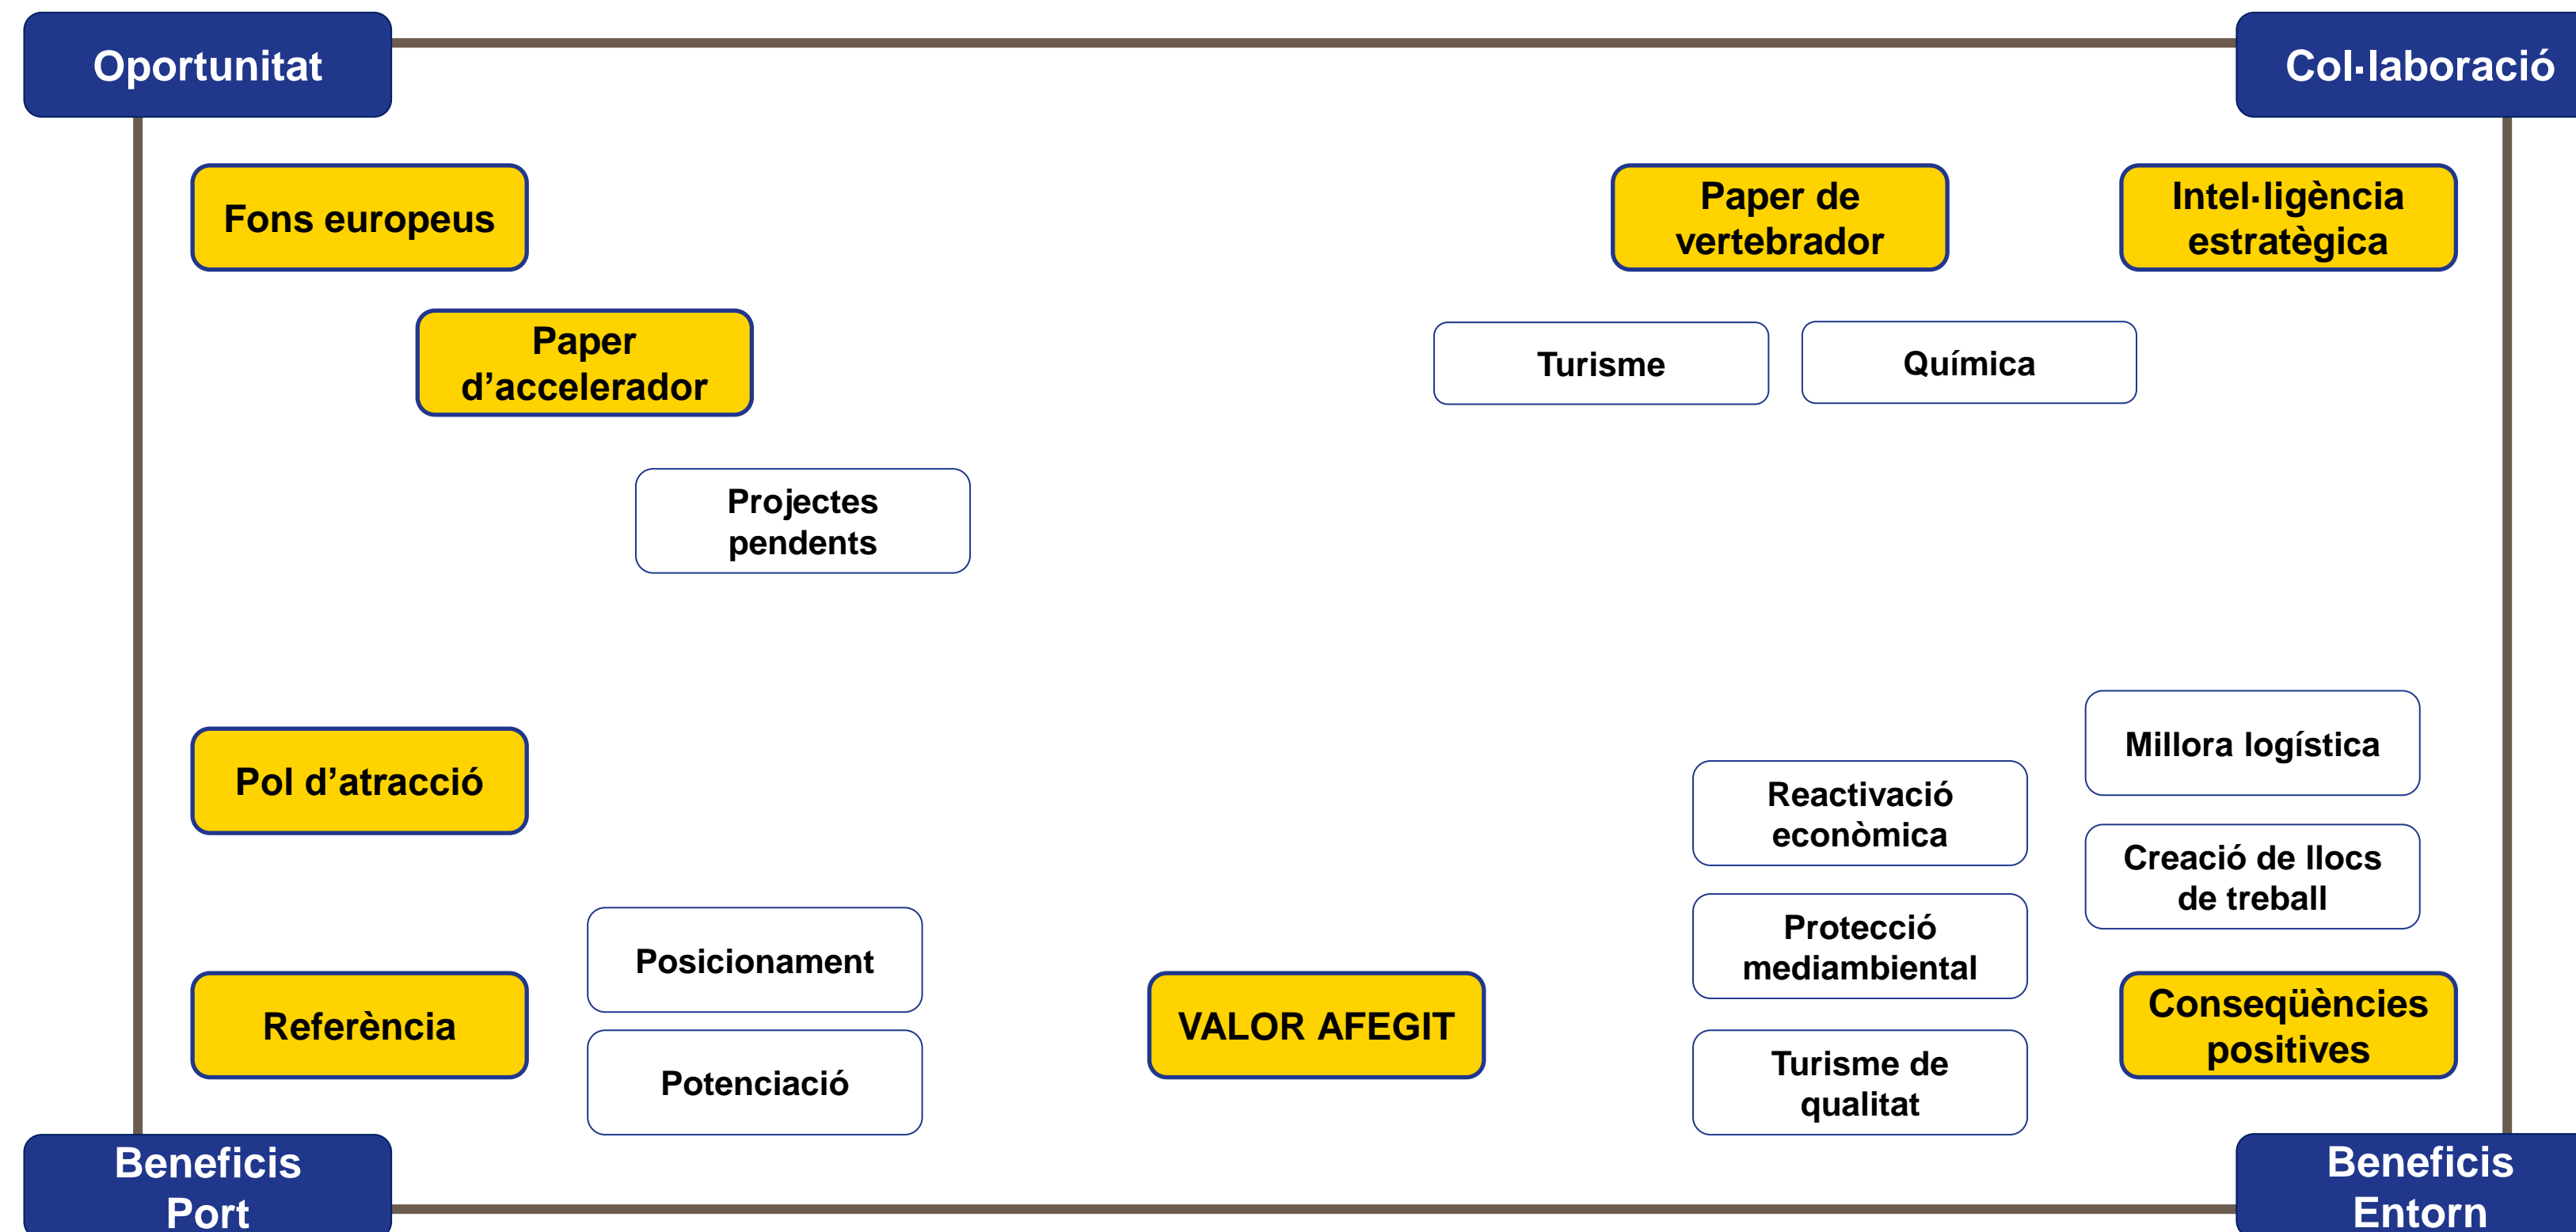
Oportunitat

Col·laboració

Fons europeus

Paper de vertebrador

Intel·ligència estratègica

Paper d'accelerador

Turisme

Química

Projectes pendents

Millora logística

Pol d'atracció

Reactivació econòmica

Creació de llocs de treball

Protecció mediambiental

Posicionament

Referència

VALOR AFEGIT

Conseqüències positives

Potenciació

Turisme de qualitat

Beneficis Port

Beneficis Entorn